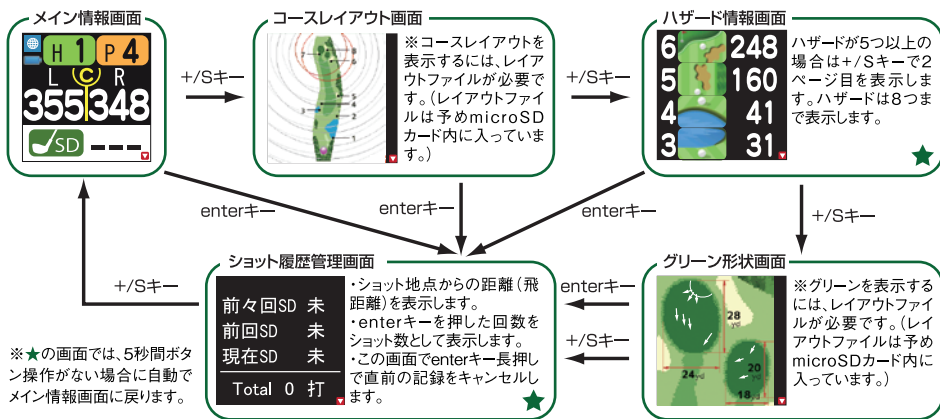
メイン情報画面

H 1 P 4
L C R
355 348
SD – – –

+/Sキー

コースレイアウト画面

※コースレイアウトを表示するには、レイアウトファイルが必要です。(レイアウトファイルは予めmicroSDカード内に入っています。)

+/Sキー

ハザード情報画面

6 248
5 160
4 41
3 31

ハザードが5つ以上の場合は+/Sキーで2ページ目を表示します。ハザードは8つまで表示します。

enterキー

enterキー

enterキー

+/Sキー

ショット履歴管理画面

| 前々回SD | 未 |
|---|---|
| 前回SD | 未 |
| 現在SD | 未 |
| Total 0 | 打 |

・ショット地点からの距離(飛距離)を表示します。
・enterキーを押した回数をショット数として表示します。
・この画面でenterキー長押しで直前の記録をキャンセルします。

+/Sキー

※★の画面では、5秒間ボタン操作がない場合に自動でメイン情報画面に戻ります。

enterキー

+/Sキー

グリーン形状画面

28
20
24
18

※グリーンを表示するには、レイアウトファイルが必要です。(レイアウトファイルは予めmicroSDカード内に入っています。)